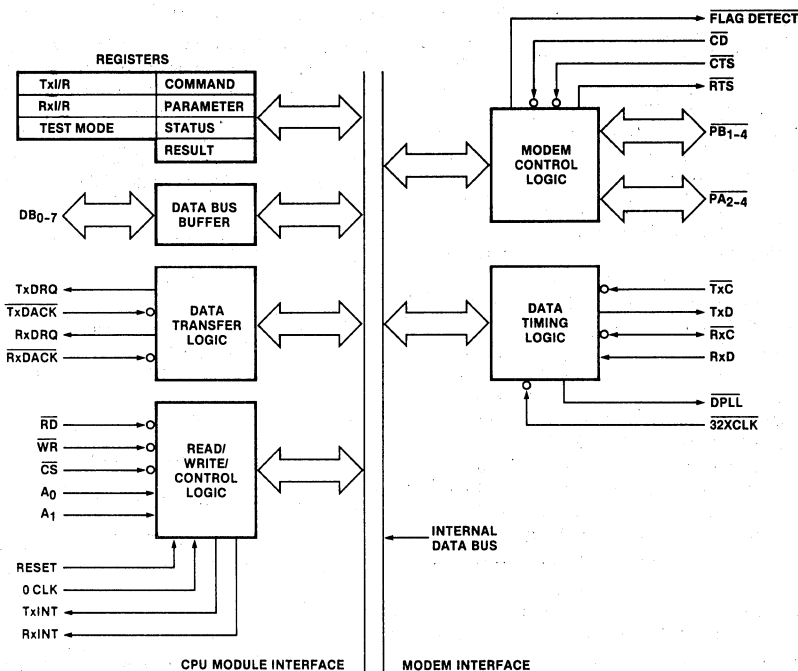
REGISTERS

| TxI/R | COMMAND |
|---|---|
| RxI/R | PARAMETER |
| TEST MODE | STATUS |
| | RESULT |

$DB_{0-7}$

DATA BUS BUFFER

TxDRQ
$\overline{TxDACK}$
RxDRQ
$\overline{RxDACK}$

DATA TRANSFER LOGIC

$\overline{RD}$
$\overline{WR}$
$\overline{CS}$
$A_0$
$A_1$

READ/ WRITE/ CONTROL LOGIC

RESET
0 CLK
TxINT
RxINT

INTERNAL DATA BUS

$\overline{FLAG\ DETECT}$
$\overline{CD}$
$\overline{CTS}$
$\overline{RTS}$

MODEM CONTROL LOGIC

$\overline{PB_{1-4}}$
$\overline{PA_{2-4}}$

DATA TIMING LOGIC

$\overline{TxC}$
TxD
$\overline{RxC}$
RxD
$\overline{DPLL}$
$\overline{32XCLK}$

CPU MODULE INTERFACE

MODEM INTERFACE